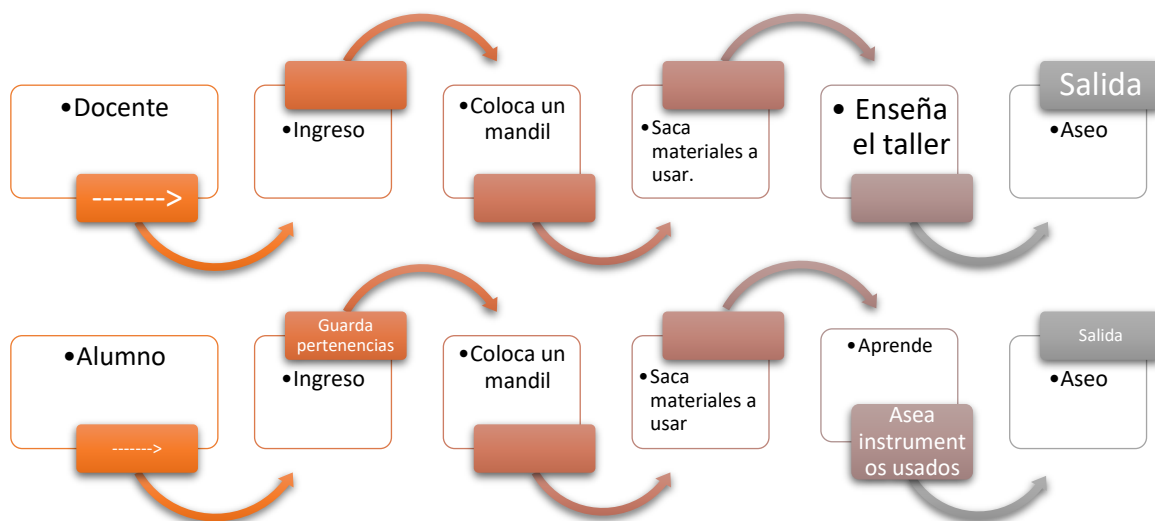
•Docente

------->

•Ingreso

•Coloca un mandil

•Saca materiales a usar.

• Enseña el taller

Salida

•Aseo

•Alumno

------->

Guarda pertenencias

•Ingreso

•Coloca un mandil

•Saca materiales a usar

•Aprende

Asea instrument os usados

Salida

•Aseo